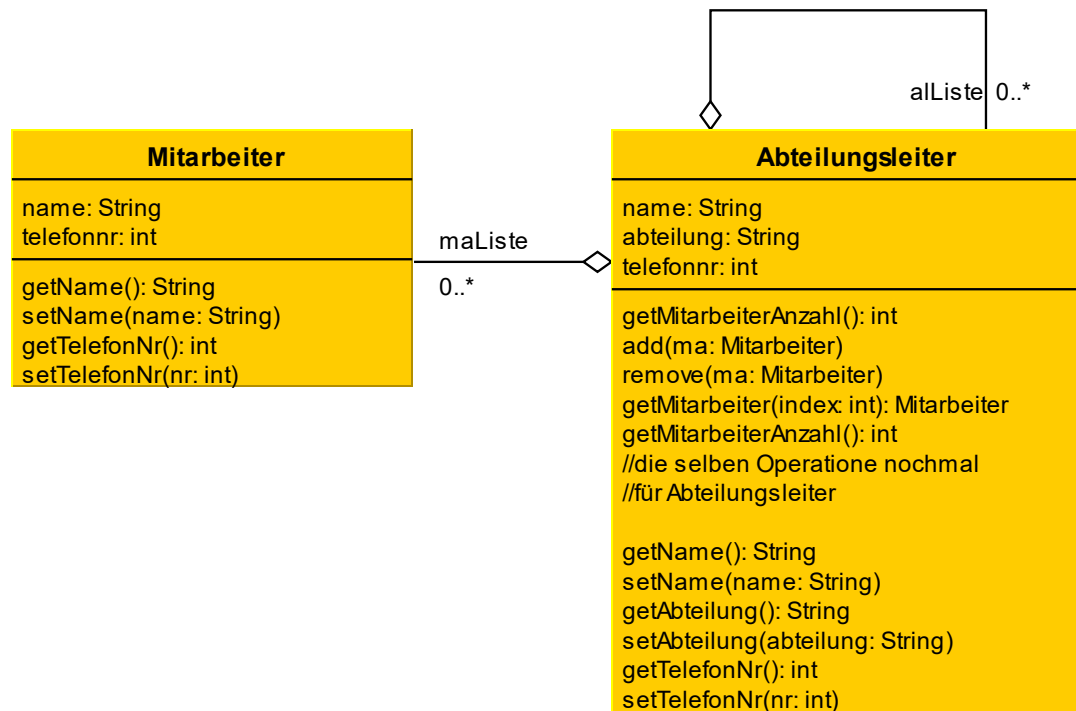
alListe 0..*

**Mitarbeiter**

name: String
telefonnr: int

getName(): String
setName(name: String)
getTelefonNr(): int
setTelefonNr(nr: int)

maListe
0..*

**Abteilungsleiter**

name: String
abteilung: String
telefonnr: int

getMitarbeiterAnzahl(): int
add(ma: Mitarbeiter)
remove(ma: Mitarbeiter)
getMitarbeiter(index: int): Mitarbeiter
getMitarbeiterAnzahl(): int
//die selben Operatione nochmal
//für Abteilungsleiter

getName(): String
setName(name: String)
getAbteilung(): String
setAbteilung(abteilung: String)
getTelefonNr(): int
setTelefonNr(nr: int)